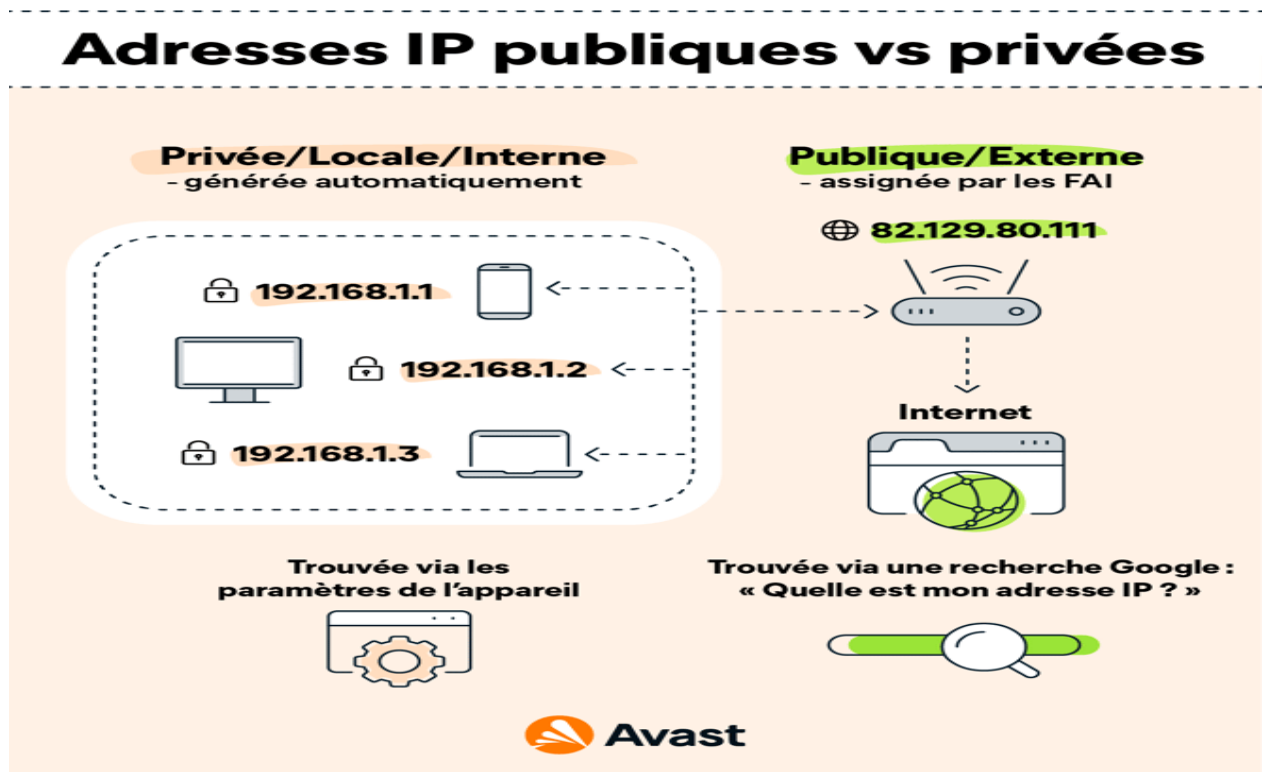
Adresses IP publiques vs privées

Privée/Locale/Interne
- générée automatiquement

Publique/Externe
- assignée par les FAI

82.129.80.111

192.168.1.1

192.168.1.2

192.168.1.3

Internet

Trouvée via les paramètres de l'appareil

Trouvée via une recherche Google : « Quelle est mon adresse IP ? »

Avast